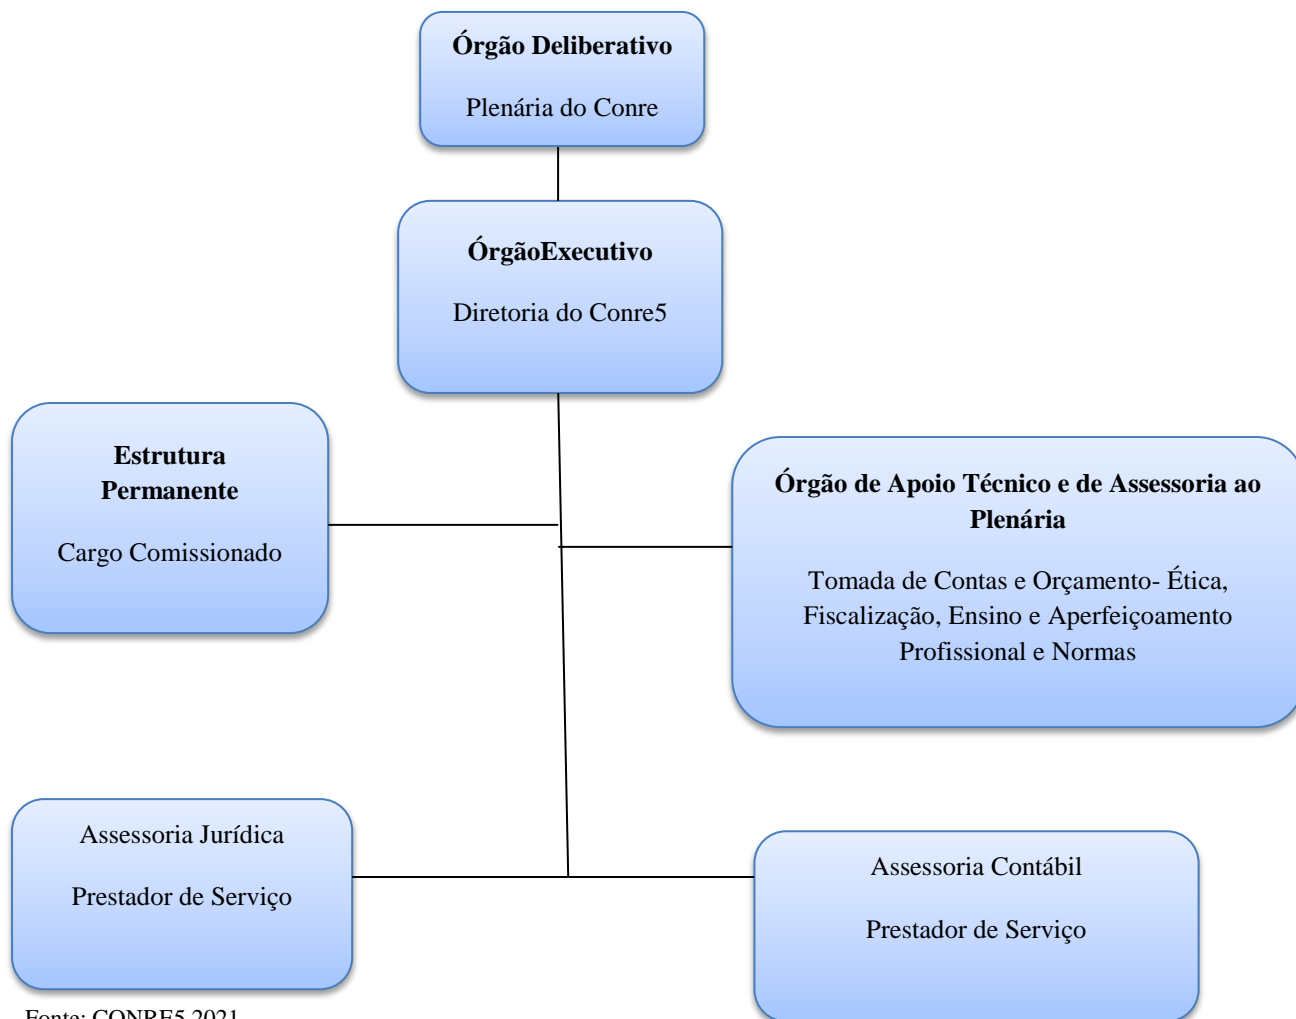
**Órgão Deliberativo**

Plenária do Conre

**ÓrgãoExecutivo**

Diretoria do Conre5

**Estrutura Permanente**

Cargo Comissionado

**Órgão de Apoio Técnico e de Assessoria ao Plenária**

Tomada de Contas e Orçamento- Ética, Fiscalização, Ensino e Aperfeiçoamento Profissional e Normas

Assessoria Jurídica

Prestador de Serviço

Assessoria Contábil

Prestador de Serviço

Fonte: CONRE5 2021